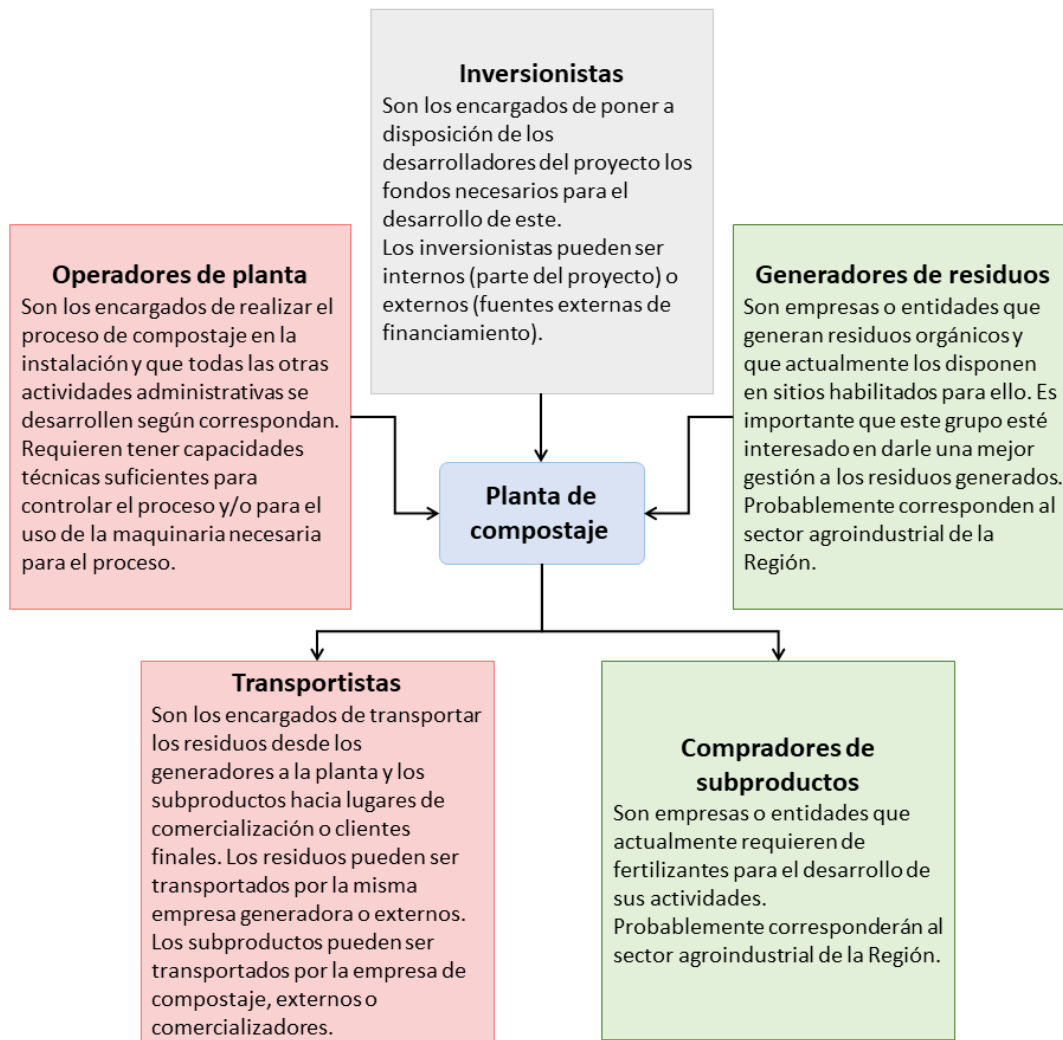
Inversionistas
Son los encargados de poner a disposición de los desarrolladores del proyecto los fondos necesarios para el desarrollo de este.
Los inversionistas pueden ser internos (parte del proyecto) o externos (fuentes externas de financiamiento).

Operadores de planta
Son los encargados de realizar el proceso de compostaje en la instalación y que todas las otras actividades administrativas se desarrollen según correspondan. Requieren tener capacidades técnicas suficientes para controlar el proceso y/o para el uso de la maquinaria necesaria para el proceso.

Generadores de residuos
Son empresas o entidades que generan residuos orgánicos y que actualmente los disponen en sitios habilitados para ello. Es importante que este grupo esté interesado en darle una mejor gestión a los residuos generados. Probablemente corresponden al sector agroindustrial de la Región.

Planta de compostaje

Transportistas
Son los encargados de transportar los residuos desde los generadores a la planta y los subproductos hacia lugares de comercialización o clientes finales. Los residuos pueden ser transportados por la misma empresa generadora o externos. Los subproductos pueden ser transportados por la empresa de compostaje, externos o comercializadores.

Compradores de subproductos
Son empresas o entidades que actualmente requieren de fertilizantes para el desarrollo de sus actividades.
Probablemente corresponderán al sector agroindustrial de la Región.